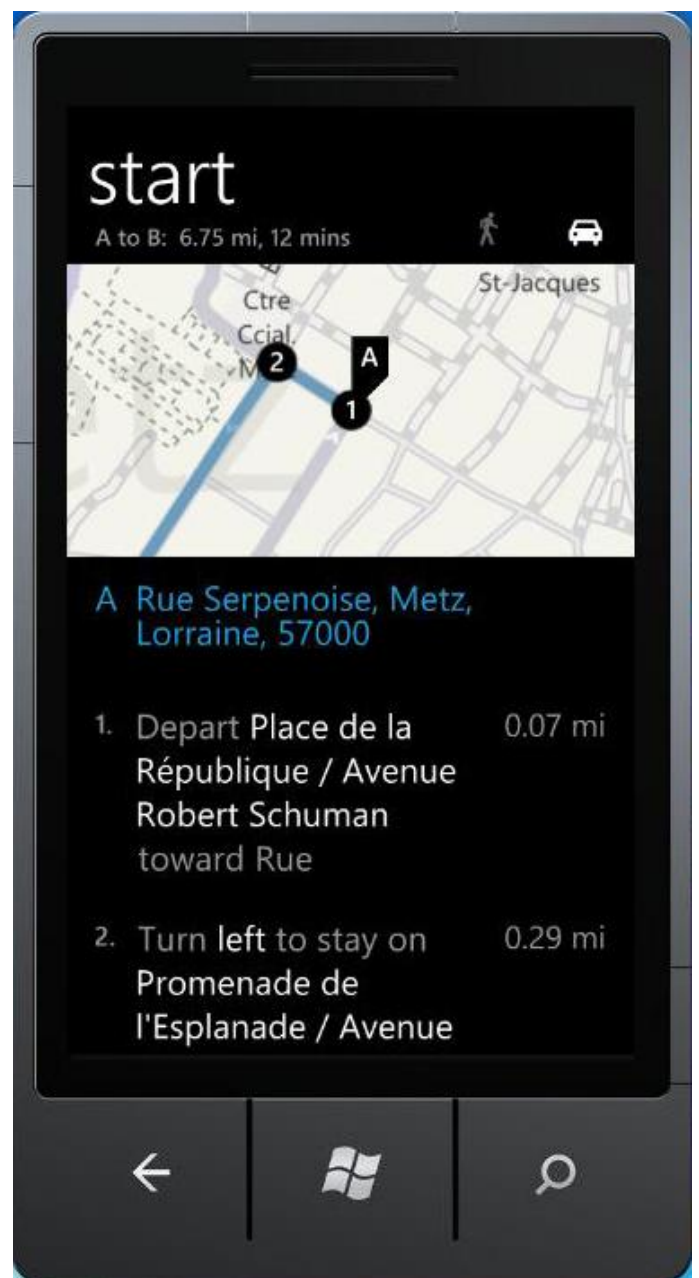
start

A to B: 6.75 mi, 12 mins

Ctre Ccial M

St-Jacques

2

A

1

A Rue Serpenoise, Metz, Lorraine, 57000

1. Depart Place de la République / Avenue Robert Schuman toward Rue 0.07 mi

2. Turn left to stay on Promenade de l'Esplanade / Avenue 0.29 mi